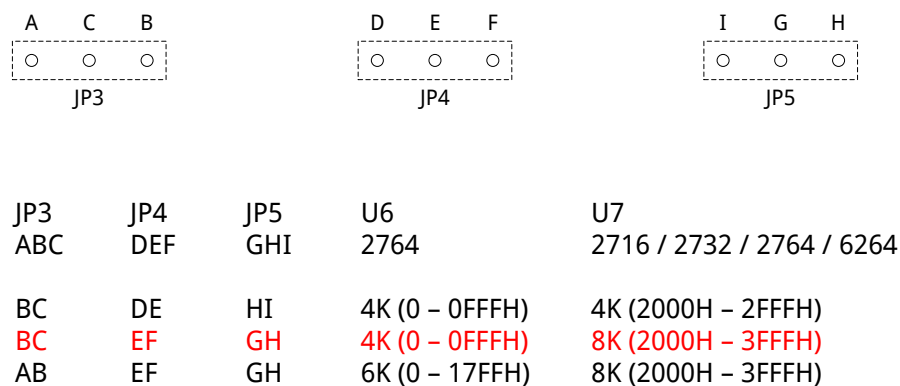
A C B

JP3

D E F

JP4

I G H

JP5

| JP3 | JP4 | JP5 | U6 | U7 |
|---|---|---|---|---|
| ABC | DEF | GHI | 2764 | 2716 / 2732 / 2764 / 6264 |
| | | | | |
| BC | DE | HI | 4K (0 – 0FFFH) | 4K (2000H – 2FFFH) |
| BC | EF | GH | 4K (0 – 0FFFH) | 8K (2000H – 3FFFH) |
| AB | EF | GH | 6K (0 – 17FFH) | 8K (2000H – 3FFFH) |